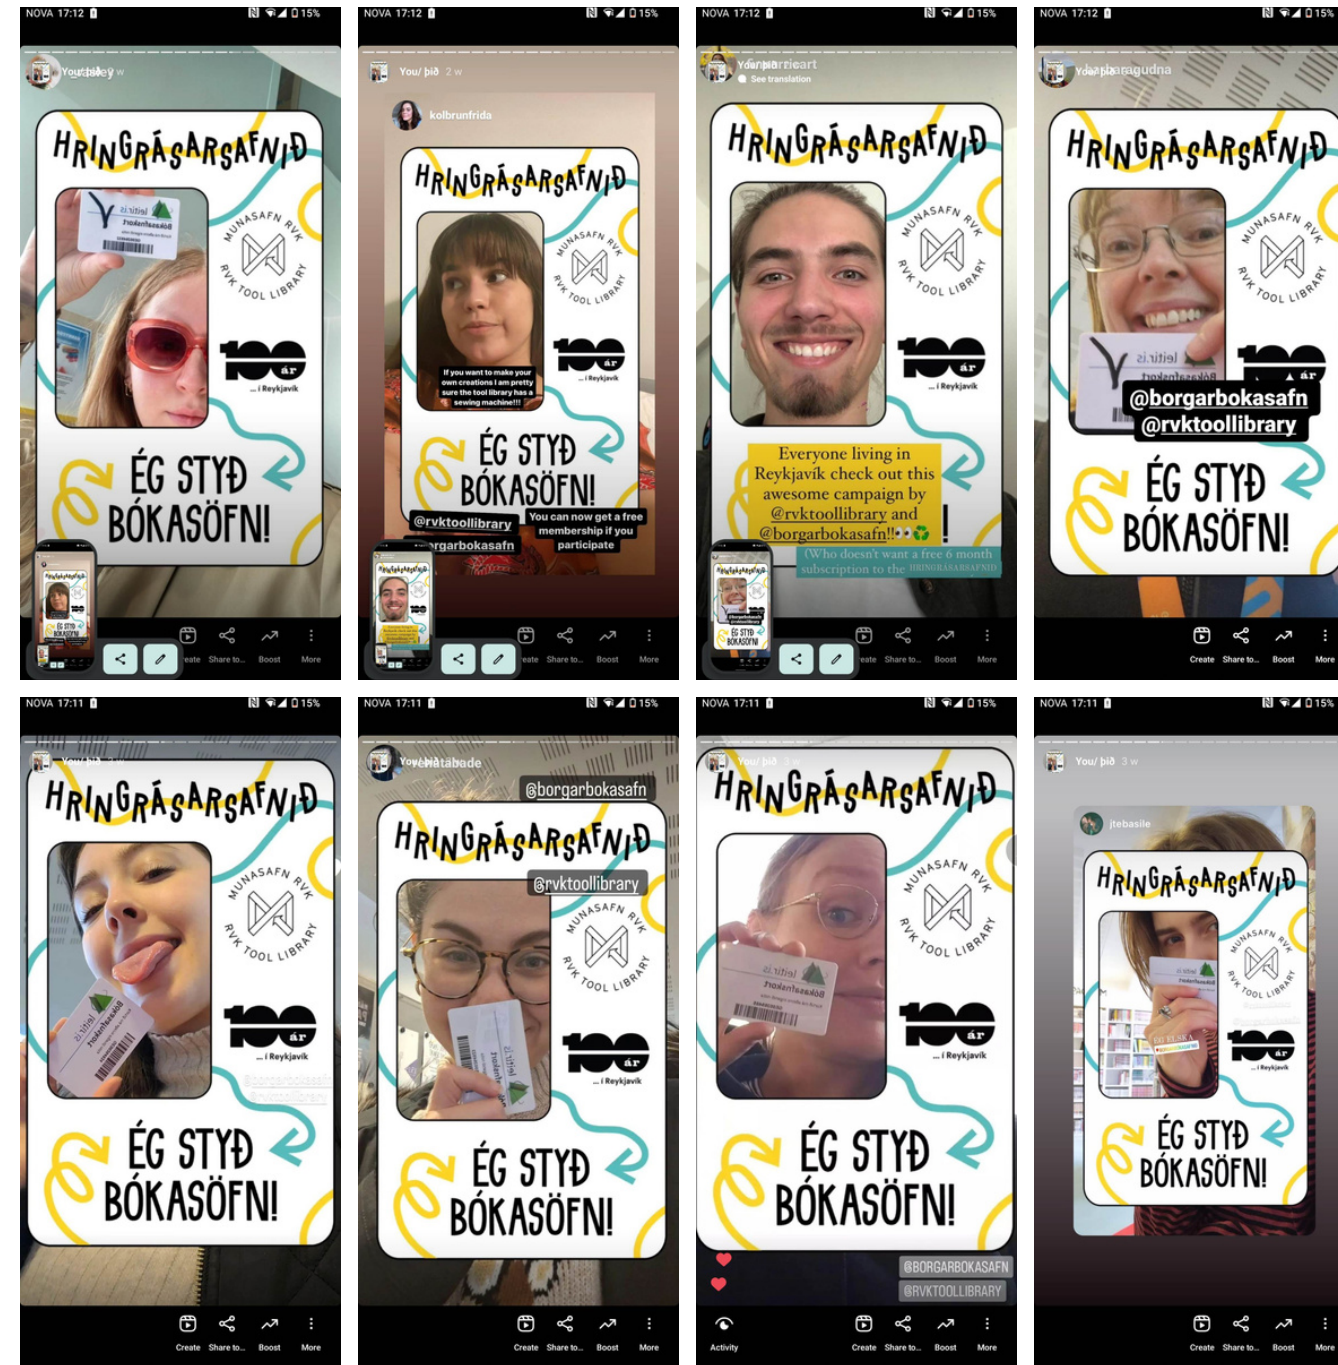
NOVA 17:12 15%

You/ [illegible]

HRINGRÁSARSAFNIÐ

MUNASAFN RVK
RVK TOOL LIBRARY

100 ár
... í Reykjavík

ÉG STYÐ BÓKASÖFN!

Create Share to... Boost More

NOVA 17:12 15%

You/ þið 2 w

kolbrunfrida

HRINGRÁSARSAFNIÐ

MUNASAFN RVK
RVK TOOL LIBRARY

100 ár
... í Reykjavík

If you want to make your own creations I am pretty sure the tool library has a sewing machine!!!

ÉG STYÐ BÓKASÖFN!

@rvktoollibrary
You can now get a free membership if you participate
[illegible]rgarbokasafn

Create Share to... Boost More

NOVA 17:12 15%

You/ þið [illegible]
See translation

HRINGRÁSARSAFNIÐ

MUNASAFN RVK
RVK TOOL LIBRARY

100 ár
... í Reykjavík

Everyone living in Reykjavík check out this awesome campaign by @rvktoollibrary and @borgarbokasafn!!

(Who doesn't want a free 6 month subscription to the HRINGRÁSARSAFNIÐ

Create Share to... Boost More

NOVA 17:12 15%

You/ þið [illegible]

HRINGRÁSARSAFNIÐ

MUNASAFN RVK
RVK TOOL LIBRARY

100 ár

@borgarbokasafn
@rvktoollibrary

ÉG STYÐ BÓKASÖFN!

Create Share to... Boost More

NOVA 17:11 15%

You/ þið

HRINGRÁSARSAFNIÐ

MUNASAFN RVK
RVK TOOL LIBRARY

100 ár
... í Reykjavík

ÉG STYÐ BÓKASÖFN!

Create Share to... Boost More

NOVA 17:11 15%

You/ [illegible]

@borgarbokasafn

HRINGRÁSARSAFNIÐ

@rvktoollibrary

MUNASAFN RVK
RVK TOOL LIBRARY

100 ár
... í Reykjavík

ÉG STYÐ BÓKASÖFN!

Create Share to... Boost More

NOVA 17:11 15%

You/ þið

HRINGRÁSARSAFNIÐ

MUNASAFN RVK
RVK TOOL LIBRARY

100 ár
... í Reykjavík

ÉG STYÐ BÓKASÖFN!

@BORGARBOKASAFN
@RVKTOOLLIBRARY

Activity Create Share to... Boost More

NOVA 17:11 15%

You/ þið 3 w

jtebasile

HRINGRÁSARSAFNIÐ

MUNASAFN RVK
RVK TOOL LIBRARY

100 ár
... í Reykjavík

ÉG STYÐ BÓKASÖFN!

Create Share to... Boost More